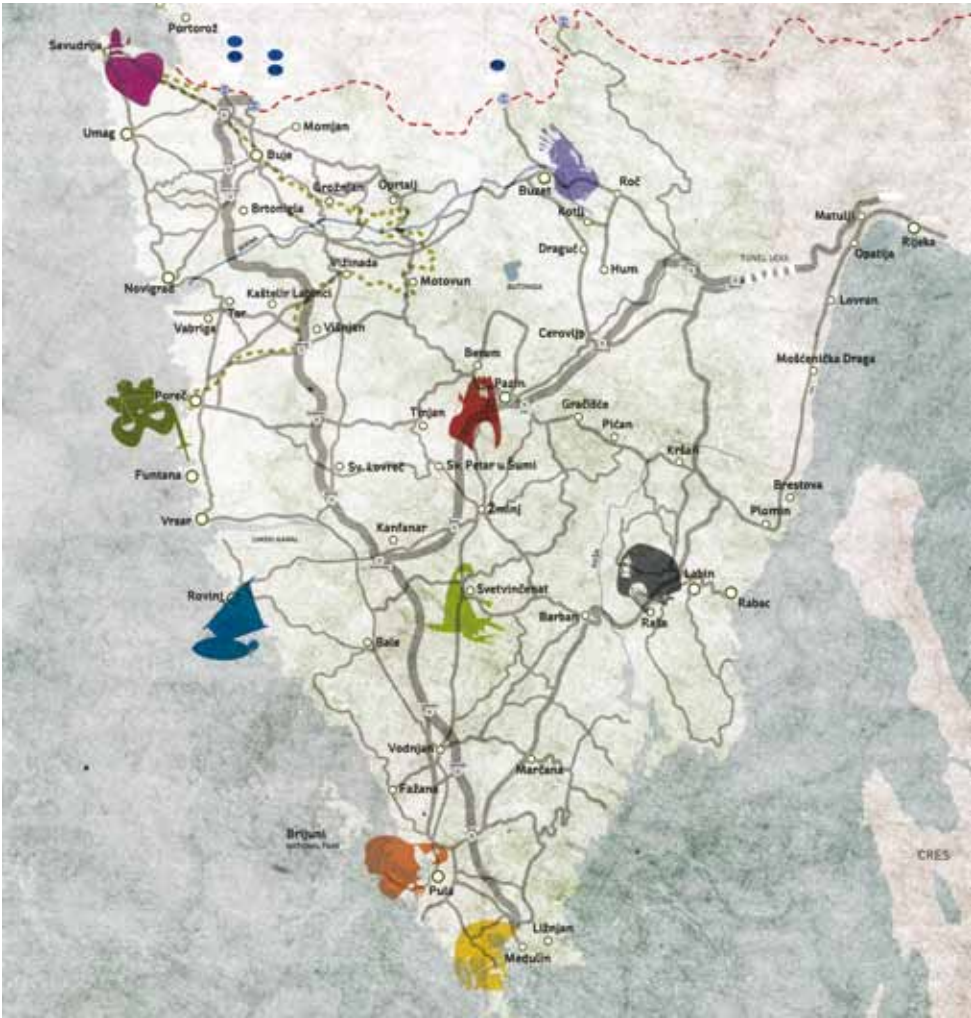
Portorož
Savudrija
Umag
Momjan
Buje
Grožnjan
Oprtalj
Buzet
Roč
Kotli
Brtonigla
Draguč
Hum
Matulji
Opatija
Rijeka
Novigrad
Vižinada
Motovun
Kaštelir Labinci
Tar
Vabriga
Višnjan
Lovran
Cerovlje
Beram
Mošćenička Draga
Poreč
Pazin
Gračišće
Tinjan
Pićan
Kršan
Funtana
Sv. Lovreč
Sv. Petar u Šumi
Brestova
Plomin
Vrsar
Kanfanar
Žminj
Labin
Rabac
Rovinj
Svetvinčenat
Barban
Raša
Bale
Vodnjan
Marčana
Fažana
Brijuni
CRES
Pula
Ližnjan
Medulin